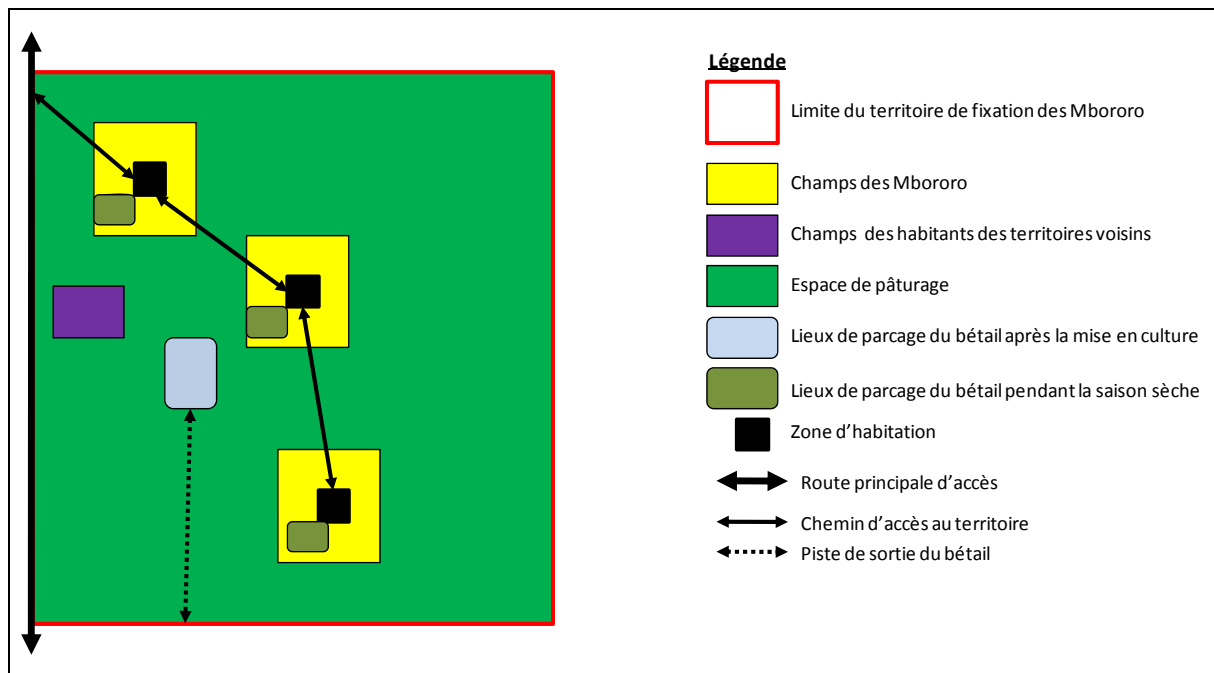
Légende

Limite du territoire de fixation des Mbororo

Champs des Mbororo

Champs des habitants des territoires voisins

Espace de pâturage

Lieux de parcage du bétail après la mise en culture

Lieux de parcage du bétail pendant la saison sèche

Zone d'habitation

Route principale d'accès

Chemin d'accès au territoire

Piste de sortie du bétail